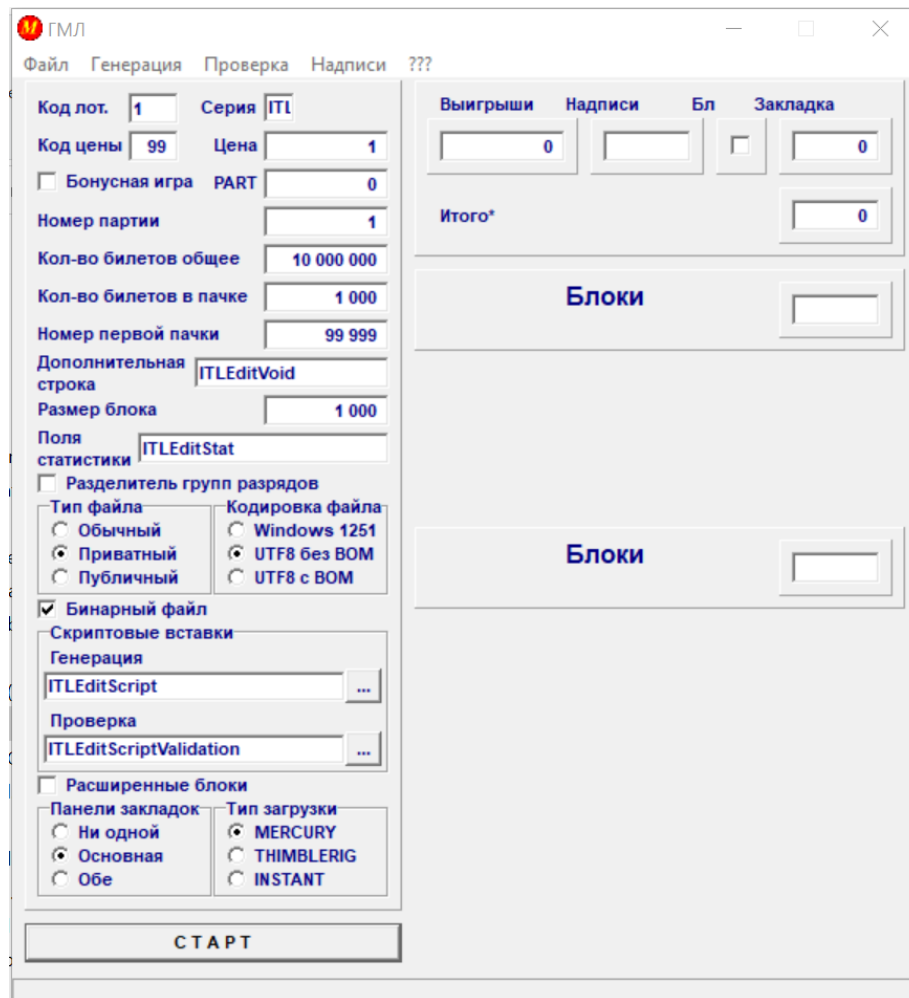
ГМЛ

Файл Генерация Проверка Надписи ???

Код лот. 1 Серия ITL
Код цены 99 Цена 1
Бонусная игра PART 0
Номер партии 1
Кол-во билетов общее 10 000 000
Кол-во билетов в пачке 1 000
Номер первой пачки 99 999
Дополнительная строка ITLEditVoid
Размер блока 1 000
Поля статистики ITLEditStat
Разделитель групп разрядов

Тип файла
Обычный
Приватный
Публичный

Кодировка файла
Windows 1251
UTF8 без BOM
UTF8 с BOM

Бинарный файл

Скриптовые вставки
Генерация
ITLEditScript ...
Проверка
ITLEditScriptValidation ...

Расширенные блоки

Панели закладок
Ни одной
Основная
Обе

Тип загрузки
MERCURY
THIMBLERIG
INSTANT

СТАРТ

Выигрыши Надписи Бл Закладка
0 0
Итого* 0

Блоки

Блоки